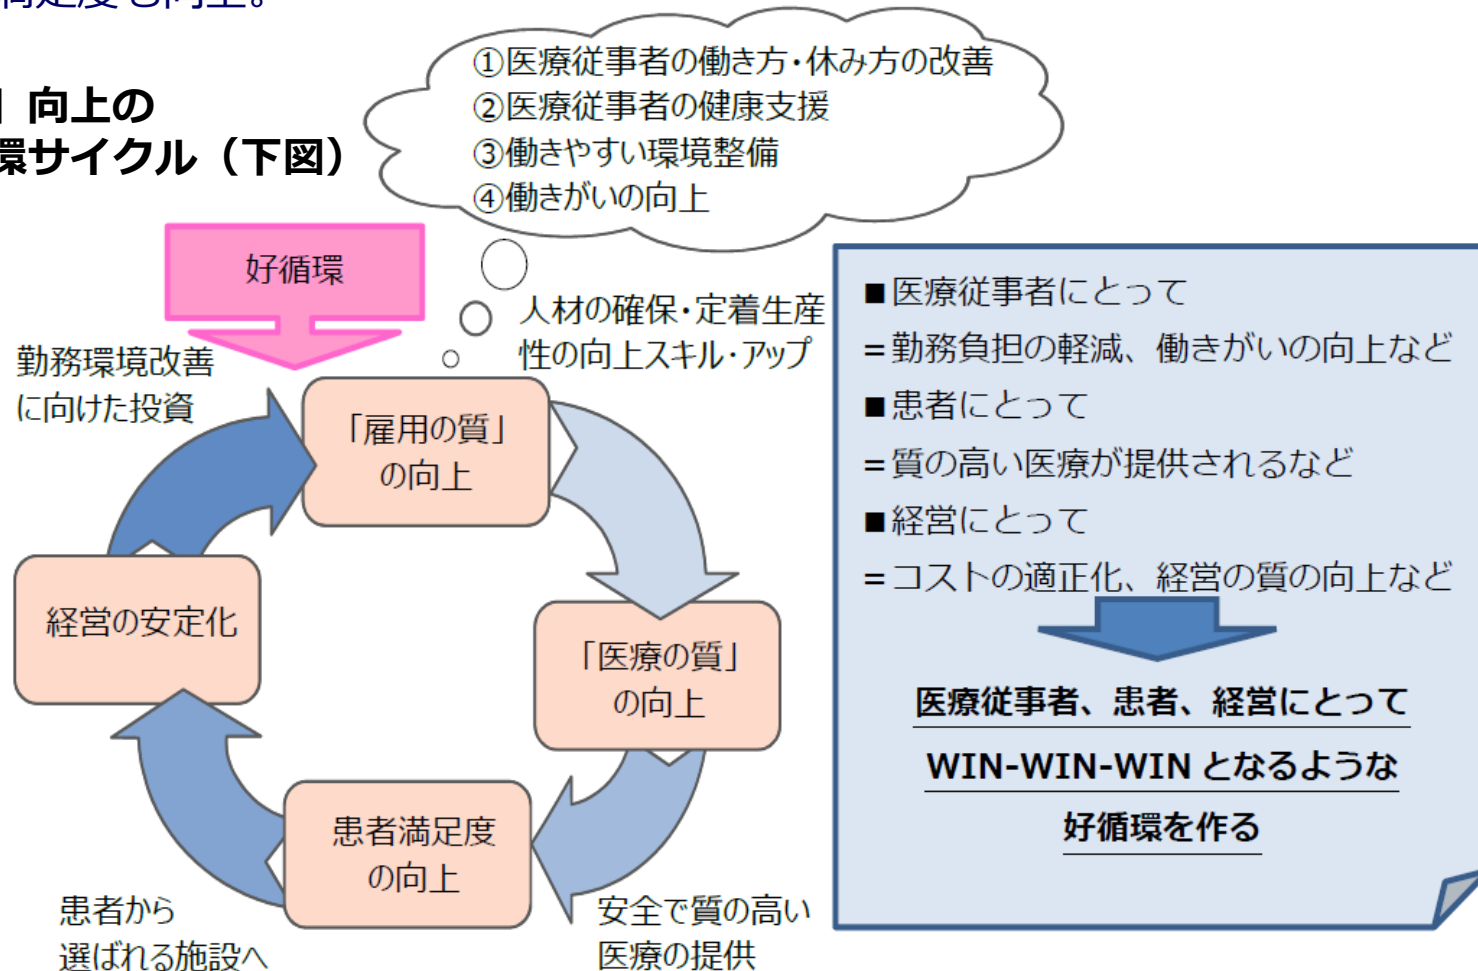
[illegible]

向上の
環サイクル（下図）

①医療従事者の働き方・休み方の改善
②医療従事者の健康支援
③働きやすい環境整備
④働きがいの向上

好循環

人材の確保・定着生産性の向上スキル・アップ

勤務環境改善に向けた投資

「雇用の質」の向上

経営の安定化

「医療の質」の向上

患者満足度の向上

患者から選ばれる施設へ

安全で質の高い医療の提供

■医療従事者にとって
＝勤務負担の軽減、働きがいの向上など
■患者にとって
＝質の高い医療が提供されるなど
■経営にとって
＝コストの適正化、経営の質の向上など

医療従事者、患者、経営にとって
WIN-WIN-WIN となるような
好循環を作る